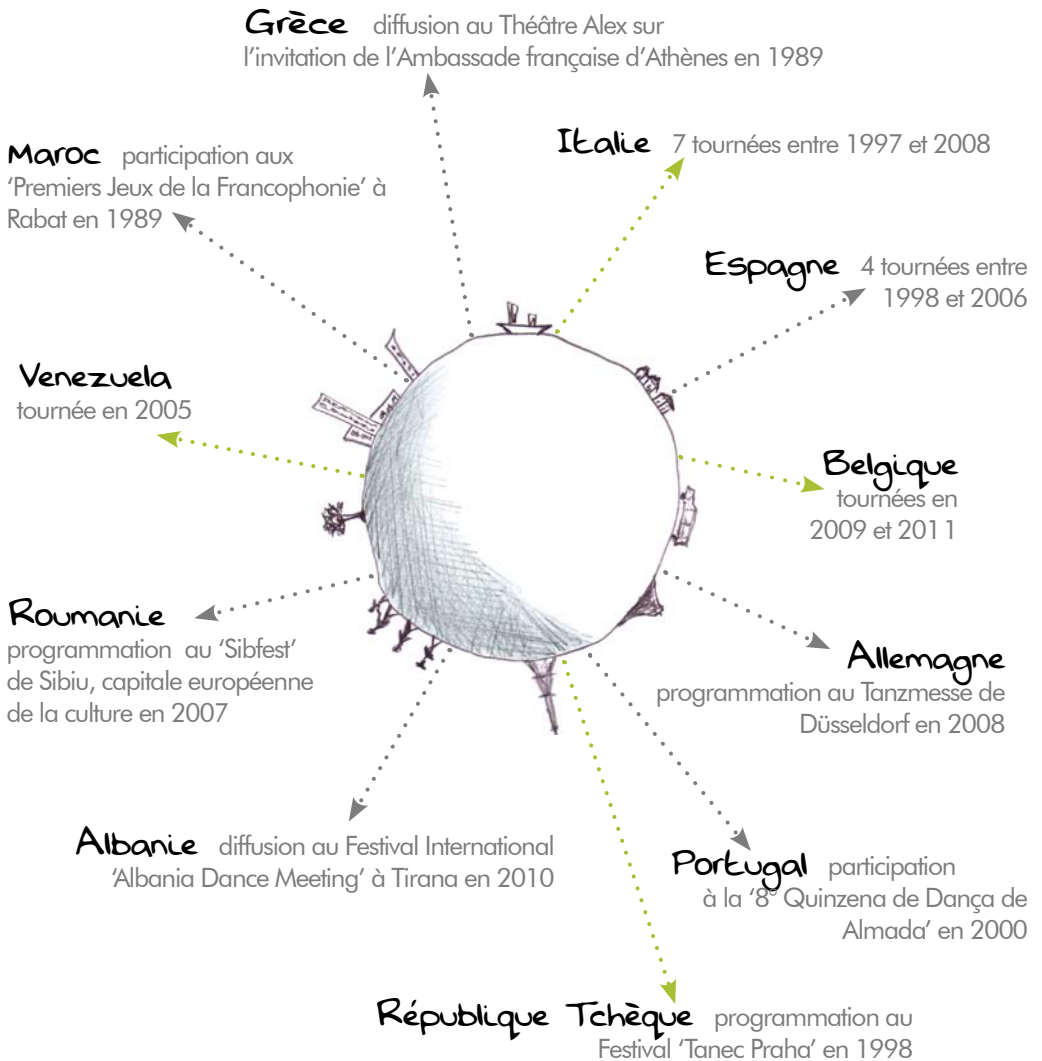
Grèce diffusion au Théâtre Alex sur l'invitation de l'Ambassade française d'Athènes en 1989

Maroc participation aux 'Premiers Jeux de la Francophonie' à Rabat en 1989

Italie 7 tournées entre 1997 et 2008

Espagne 4 tournées entre 1998 et 2006

Venezuela tournée en 2005

Belgique tournées en 2009 et 2011

Roumanie programmation au 'Sibfest' de Sibiu, capitale européenne de la culture en 2007

Allemagne programmation au Tanzmesse de Düsseldorf en 2008

Albanie diffusion au Festival International 'Albania Dance Meeting' à Tirana en 2010

Portugal participation à la '8e Quinzena de Dança de Almada' en 2000

République Tchèque programmation au Festival 'Tanec Praha' en 1998